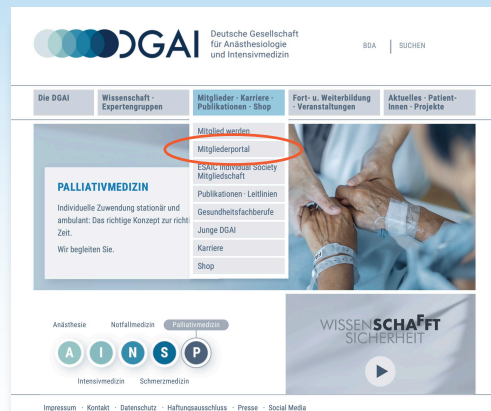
DGAI Deutsche Gesellschaft für Anästhesiologie und Intensivmedizin

BDA | SUCHEN

Die DGAI
Wissenschaft · Expertengruppen
Mitglieder · Karriere · Publikationen · Shop
Fort- u. Weiterbildung · Veranstaltungen
Aktuelles · Patient-Innen · Projekte

Mitglied werden
Mitgliederportal
ESAIC Individual Society Mitgliedschaft
Publikationen · Leitlinien
Gesundheitsfachberufe
Junge DGAI
Karriere
Shop

PALLIATIVMEDIZIN

Individuelle Zuwendung stationär und ambulant: Das richtige Konzept zur richti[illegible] Zeit.

Wir begleiten Sie.

Anästhesie Notfallmedizin Palliativmedizin

A I N S P

Intensivmedizin Schmerzmedizin

WISSENSCHAFFT SICHERHEIT

Impressum · Kontakt · Datenschutz · Haftungsausschluss · Presse · Social Media